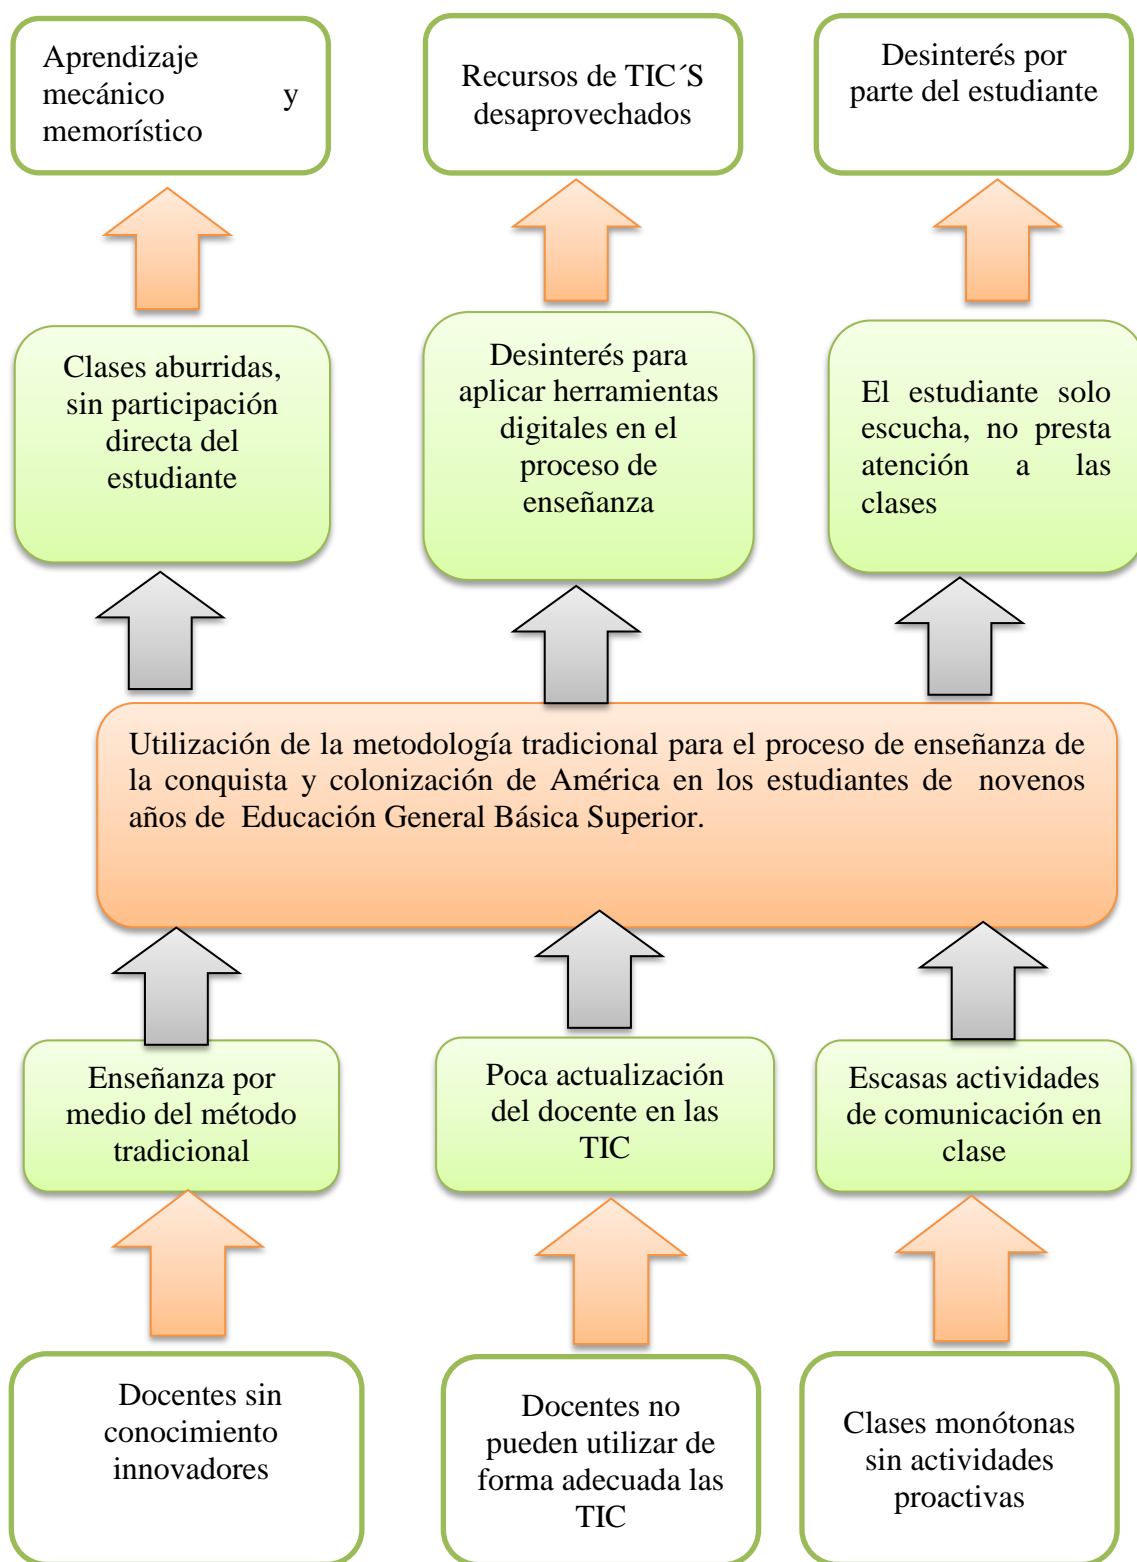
Aprendizaje mecánico y memorístico

Recursos de TIC´S desaprovechados

Desinterés por parte del estudiante

Clases aburridas, sin participación directa del estudiante

Desinterés para aplicar herramientas digitales en el proceso de enseñanza

El estudiante solo escucha, no presta atención a las clases

Utilización de la metodología tradicional para el proceso de enseñanza de la conquista y colonización de América en los estudiantes de novenos años de Educación General Básica Superior.

Enseñanza por medio del método tradicional

Poca actualización del docente en las TIC

Escasas actividades de comunicación en clase

Docentes sin conocimiento innovadores

Docentes no pueden utilizar de forma adecuada las TIC

Clases monótonas sin actividades proactivas